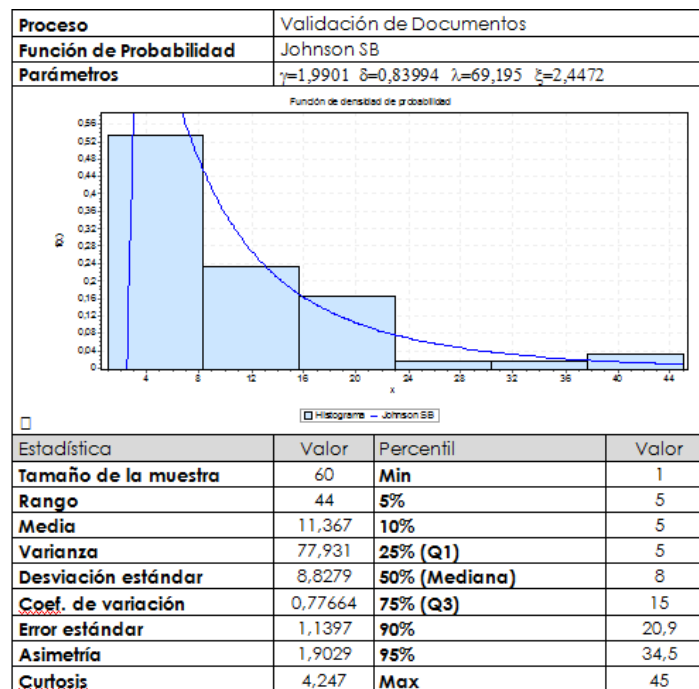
| Proceso | Validación de Documentos |
|---|---|
| Función de Probabilidad | Johnson SB |
| Parámetros | $\gamma$=1,9901 $\delta$=0,83994 $\lambda$=69,195 $\xi$=2,4472 |

Función de densidad de probabilidad

f(x)

0,56 0,52 0,48 0,44 0,4 0,36 0,32 0,28 0,24 0,2 0,16 0,12 0,08 0,04 0

4 8 12 16 20 24 28 32 36 40 44

x

Histograma — Johnson SB

| Estadística | Valor | Percentil | Valor |
|---|---|---|---|
| Tamaño de la muestra | 60 | Min | 1 |
| Rango | 44 | 5% | 5 |
| Media | 11,367 | 10% | 5 |
| Varianza | 77,931 | 25% (Q1) | 5 |
| Desviación estándar | 8,8279 | 50% (Mediana) | 8 |
| Coef. de variación | 0,77664 | 75% (Q3) | 15 |
| Error estándar | 1,1397 | 90% | 20,9 |
| Asimetría | 1,9029 | 95% | 34,5 |
| Curtosis | 4,247 | Max | 45 |